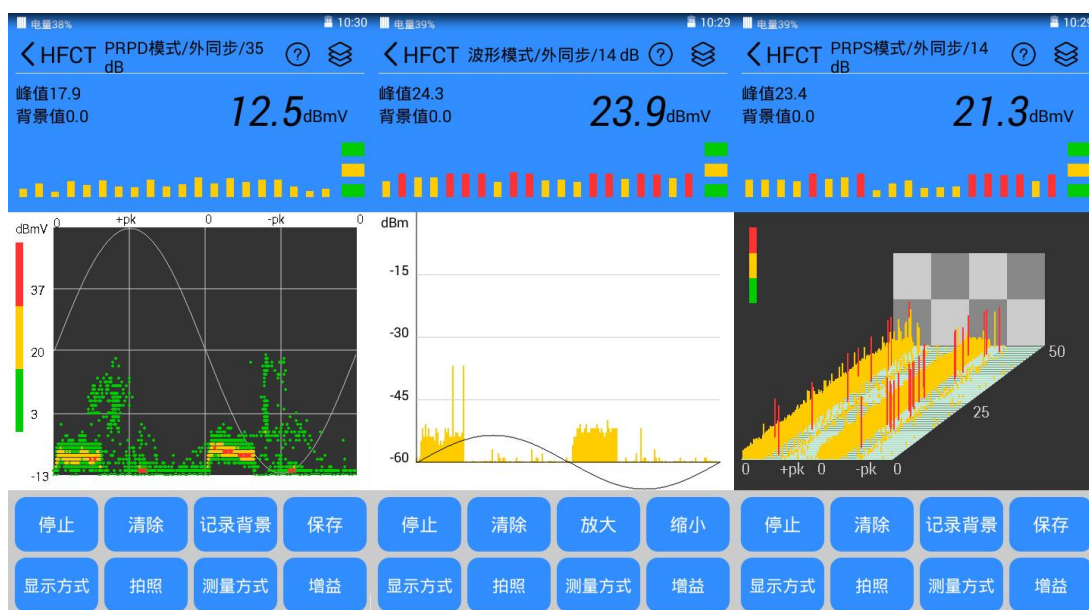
电量38% 10:30

HFCT PRPD模式/外同步/35 dB

峰值17.9
背景值0.0

12.5dBmV

dBmV 0 +pk 0 -pk 0

37
20
3
-13

停止 清除 记录背景 保存
显示方式 拍照 测量方式 增益

电量39% 10:29

HFCT 波形模式/外同步/14 dB

峰值24.3
背景值0.0

23.9dBmV

dBm
-15
-30
-45
-60

停止 清除 放大 缩小
显示方式 拍照 测量方式 增益

电量39% 10:2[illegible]

HFCT PRPS模式/外同步/14 dB

峰值23.4
背景值0.0

21.3dBmV

50
25
0 +pk 0 -pk 0

停止 清除 记录背景 保存
显示方式 拍照 测量方式 增益